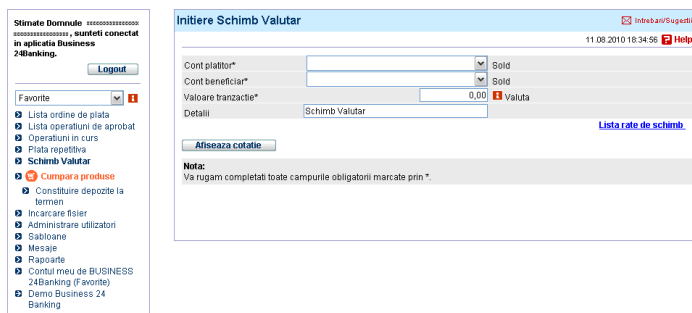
Stimate Domnule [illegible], sunteti conectat in aplicatia Business 24Banking.

Logout

Favorite

Lista ordine de plata
Lista operatiuni de aprobat
Operatiuni in curs
Plata repetitiva
Schimb Valutar
Cumpara produse
Constituire depozite la termen
Incarcare fisier
Administrare utilizatori
Sabloane
Mesaje
Rapoarte
Contul meu de BUSINESS 24Banking (Favorite)
Demo Business 24 Banking

Initiere Schimb Valutar

Intrebari/Sugestii

11.08.2010 18:34:56 Help

| | | |
|---|---|---|
| Cont platitor* | | Sold |
| Cont beneficiar* | | Sold |
| Valoare tranzactie* | 0,00 | Valuta |
| Detalii | Schimb Valutar | |

Lista rate de schimb

Afiseaza cotatie

Nota:
Va rugam completati toate campurile obligatorii marcate prin *.